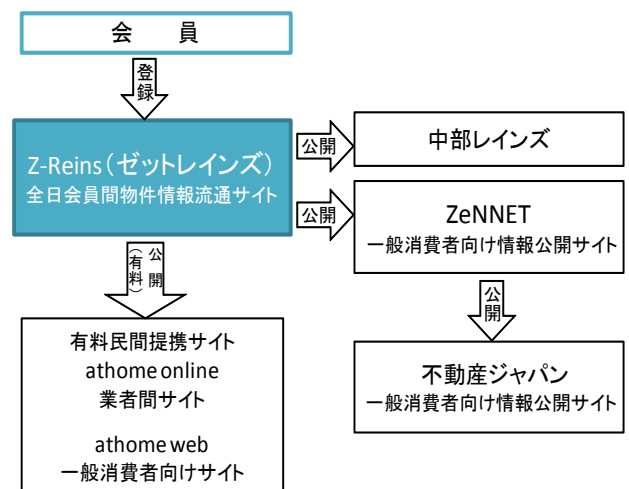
会　員

登録

Z-Reins（ゼットレインズ）
全日会員間物件情報流通サイト

公開

中部レインズ

公開

ZeNNET
一般消費者向け情報公開サイト

公開

不動産ジャパン
一般消費者向け情報公開サイト

公開（有料）

有料民間提携サイト
athome online
業者間サイト

athome web
一般消費者向けサイト